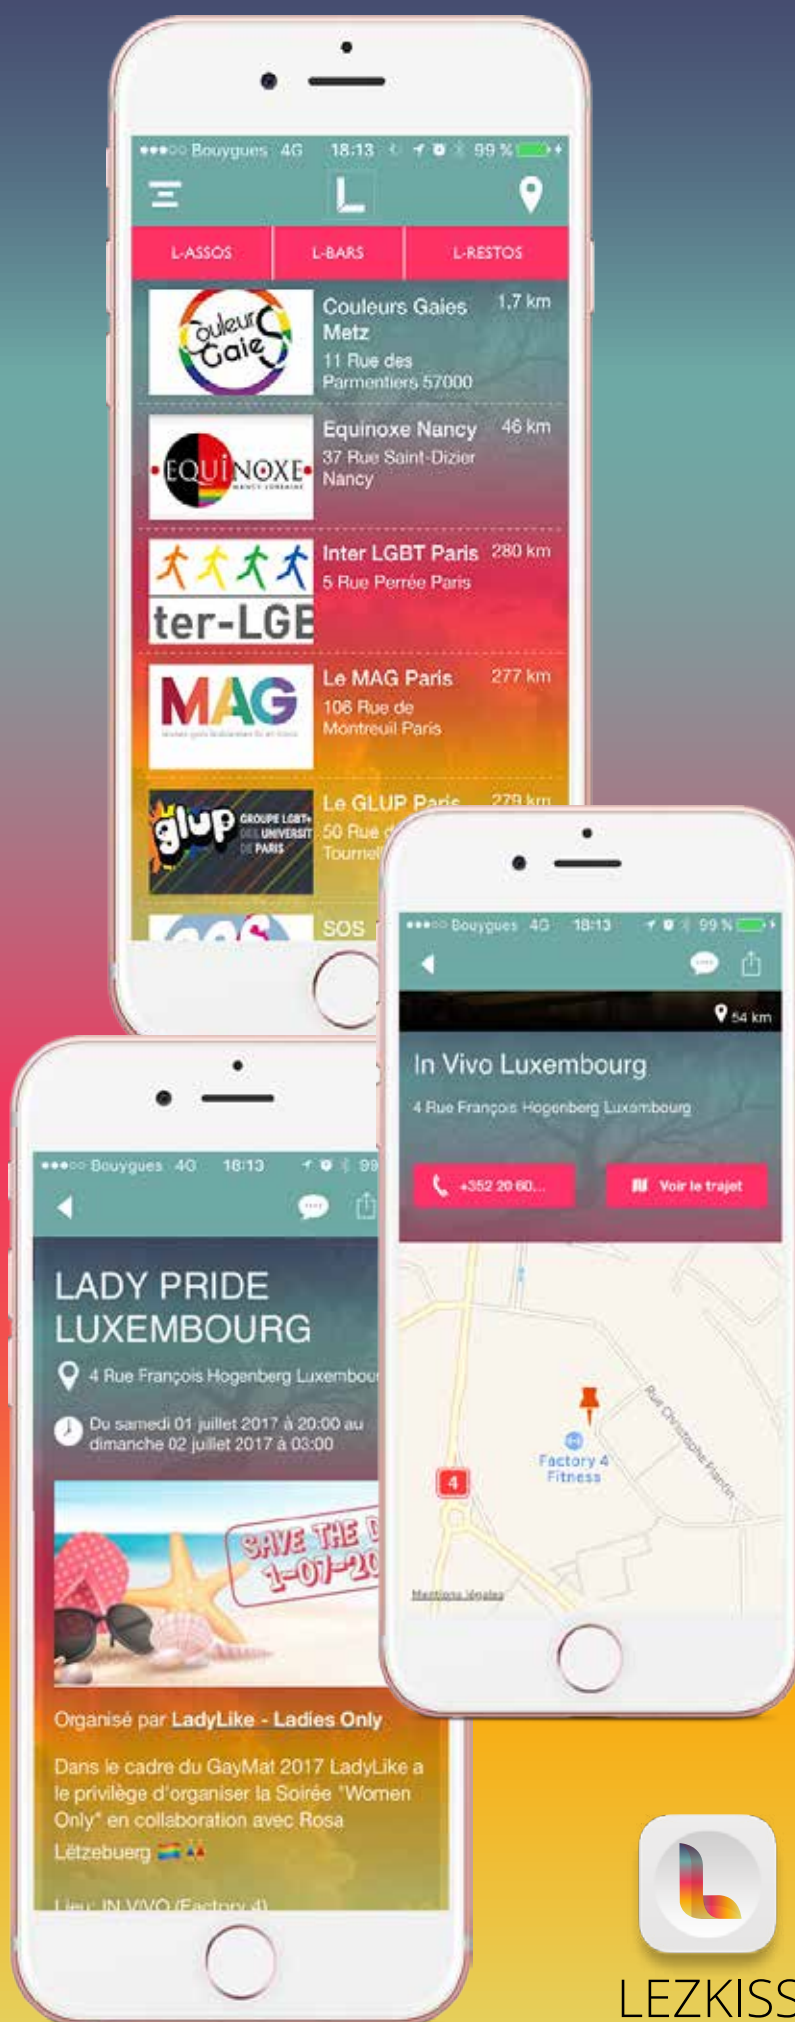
●●●○○ Bouygues 4G 18:13 99 %

L

L-ASSOS | L-BARS | L-RESTOS

Couleurs Gaies
Couleurs Gaies Metz 1,7 km
11 Rue des Parmentiers 57000

EQUINOXE
Equinoxe Nancy 46 km
37 Rue Saint-Dizier Nancy

ter-LGB
Inter LGBT Paris 280 km
5 Rue Perrée Paris

MAG
Le MAG Paris 277 km
106 Rue de Montreuil Paris

glup GROUPE LGBT+ DES UNIVERSIT DE PARIS
Le GLUP Paris 279 km
50 Rue d
Tournel

SOS

●●●○○ Bouygues 4G 18:13 99 %

54 km

In Vivo Luxembourg
4 Rue François Hogenberg Luxembourg

+352 20 60...
Voir le trajet

Rue Christophe Plantin
Factory 4 Fitness
4
Mentions légales

●●●○○ Bouygues 4G 18:13 99

LADY PRIDE LUXEMBOURG
4 Rue François Hogenberg Luxembou
Du samedi 01 juillet 2017 à 20:00 au dimanche 02 juillet 2017 à 03:00

SAVE THE D
1-07-20

Organisé par LadyLike - Ladies Only

Dans le cadre du GayMat 2017 LadyLike a le privilège d'organiser la Soirée "Women Only" en collaboration avec Rosa Lëtzebuerg

Lieu: IN VIVO (Factory 4)

LEZKISS